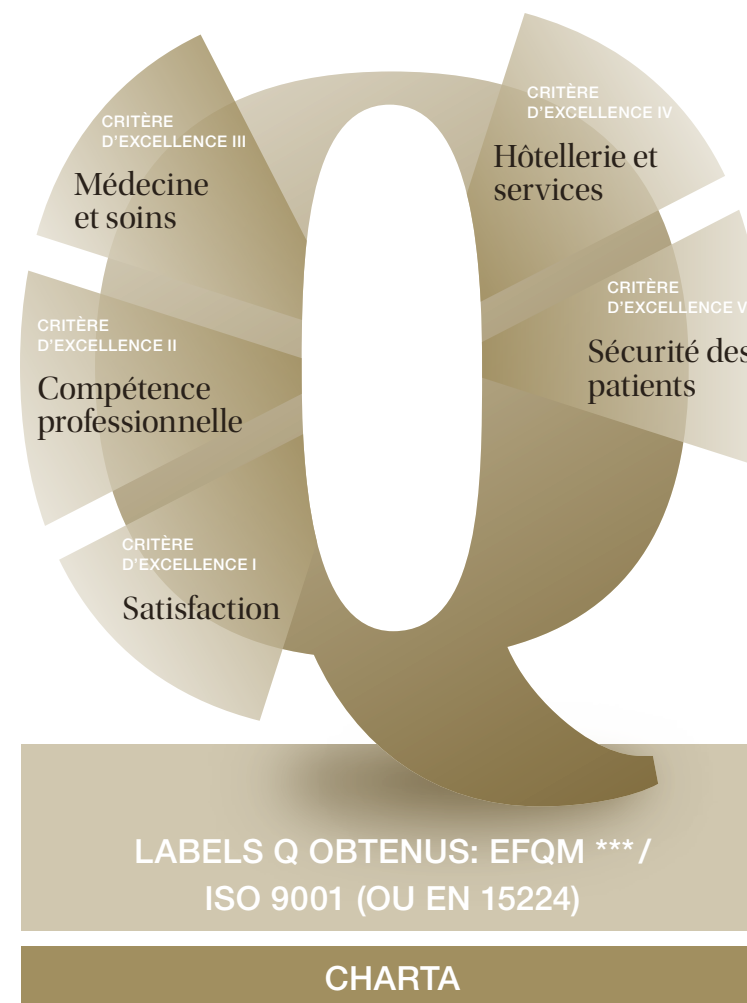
CRITÈRE D'EXCELLENCE III
Médecine et soins

CRITÈRE D'EXCELLENCE IV
Hôtellerie et services

CRITÈRE D'EXCELLENCE II
Compétence professionnelle

CRITÈRE D'EXCELLENCE V
Sécurité des patients

CRITÈRE D'EXCELLENCE I
Satisfaction

LABELS Q OBTENUS: EFQM *** / ISO 9001 (OU EN 15224)

CHARTA